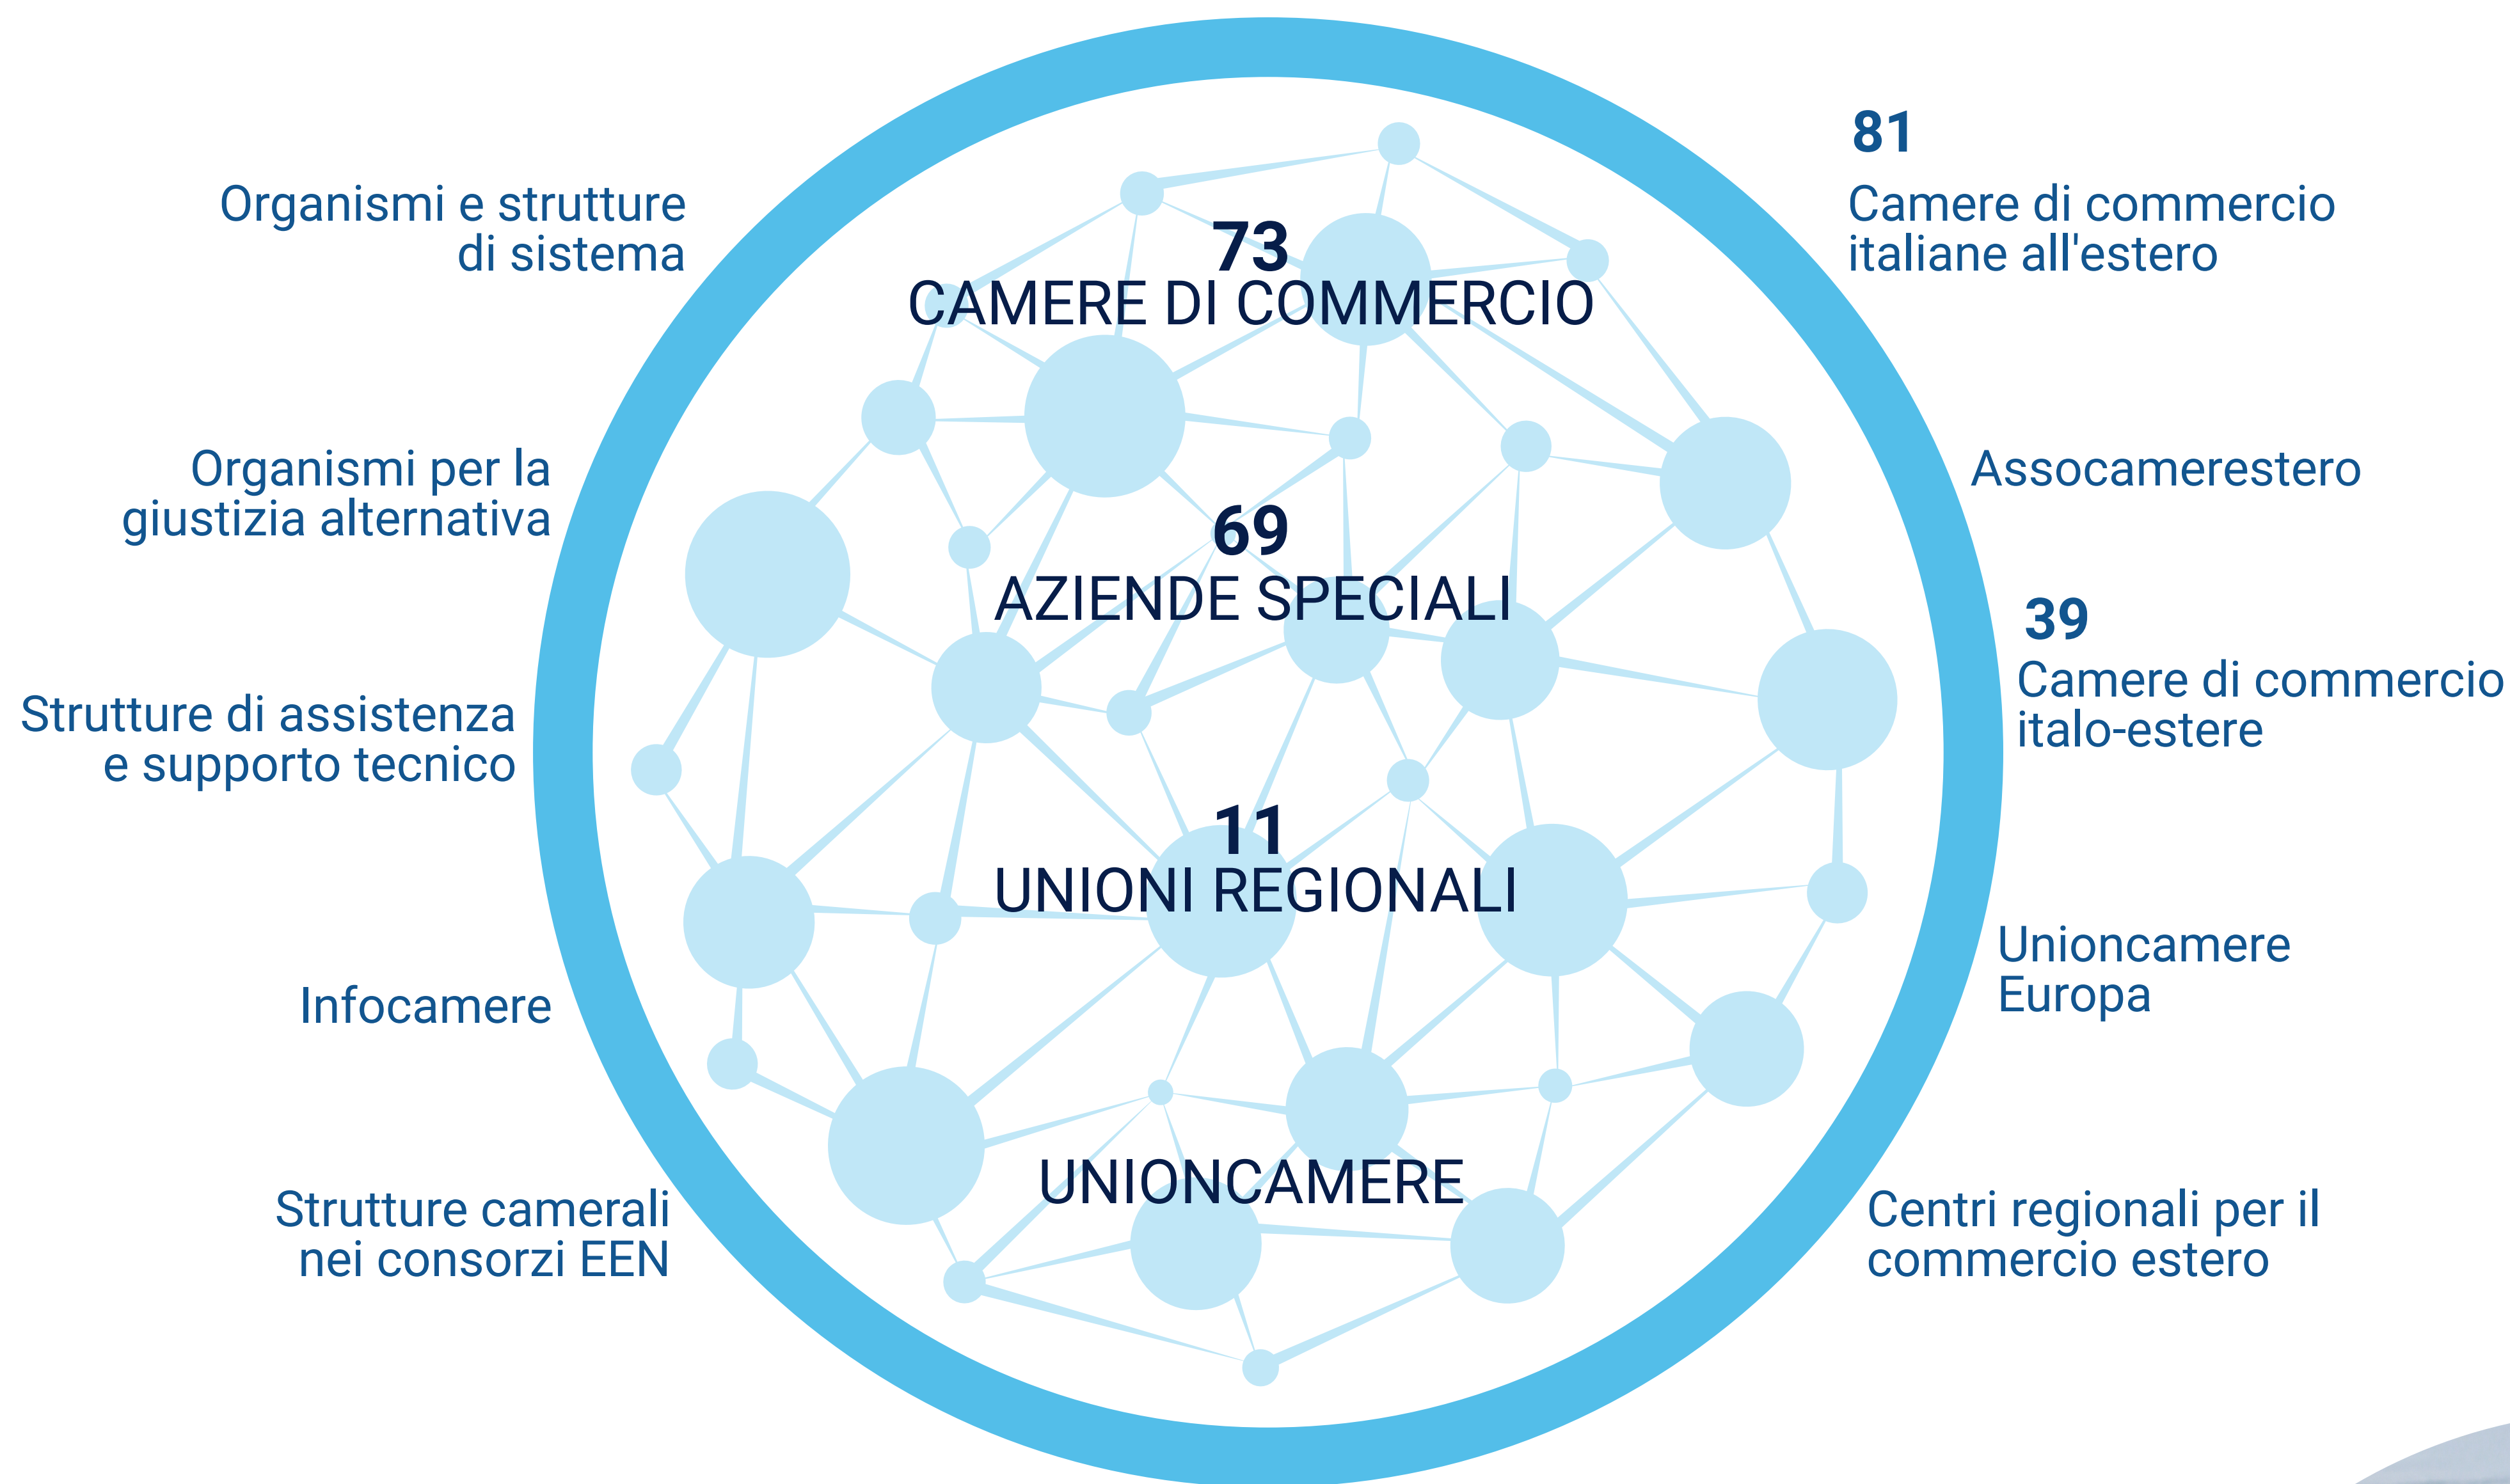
Organismi e strutture di sistema

Organismi per la giustizia alternativa

Strutture di assistenza e supporto tecnico

Infocamere

Strutture camerali nei consorzi EEN

73
CAMERE DI COMMERCIO

69
AZIENDE SPECIALI

11
UNIONI REGIONALI

UNIONCAMERE

81
Camere di commercio italiane all'estero

Assocamerestero

39
Camere di commercio italo-estere

Unioncamere Europa

Centri regionali per il commercio estero